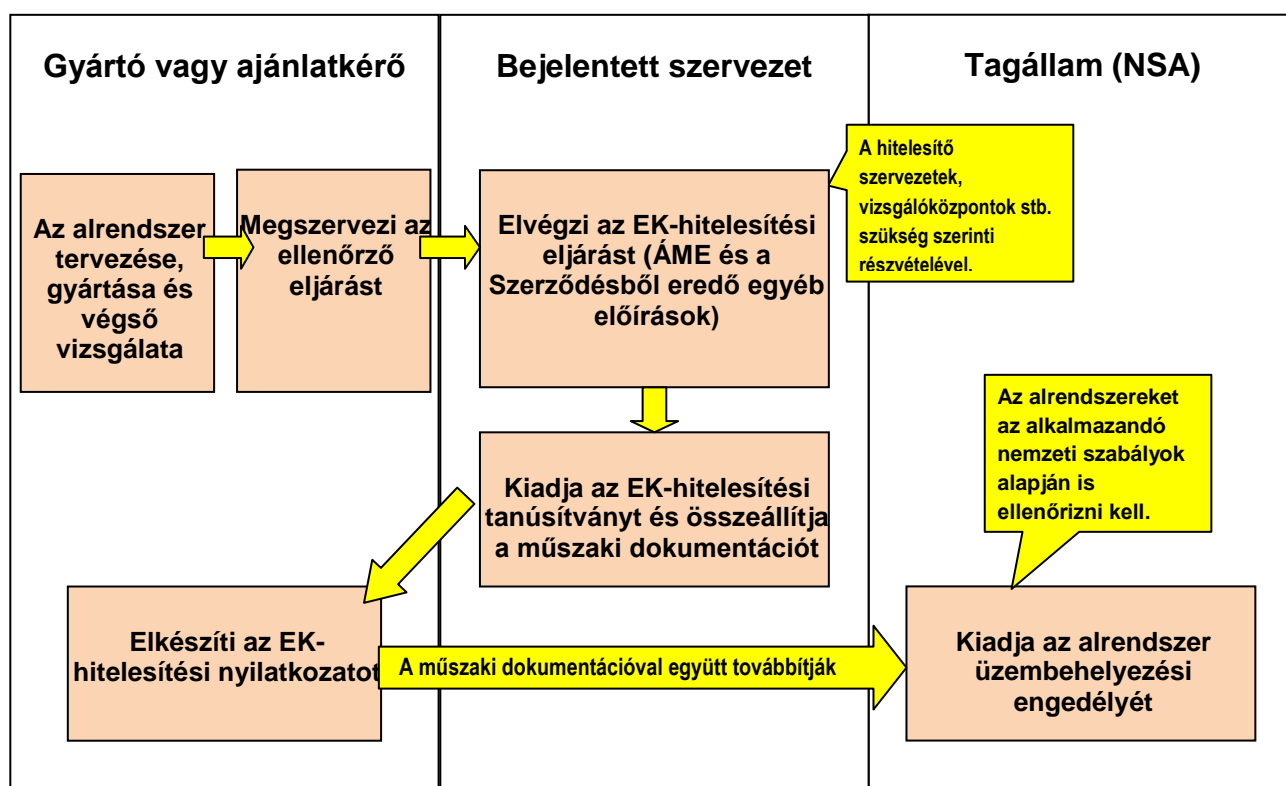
Gyártó vagy ajánlatkérő

Bejelentett szervezet

Tagállam (NSA)

Az alrendszer tervezése, gyártása és végső vizsgálata

Megszervezi az ellenőrző eljárást

Elvégzi az EK-hitelesítési eljárást (ÁME és a Szerződésből eredő egyéb előírások)

A hitelesítő szervezetek, vizsgálóközpontok stb. szükség szerinti részvételével.

Kiadja az EK-hitelesítési tanúsítványt és összeállítja a műszaki dokumentációt

Az alrendszereket az alkalmazandó nemzeti szabályok alapján is ellenőrizni kell.

Elkészíti az EK-hitelesítési nyilatkozatot

A műszaki dokumentációval együtt továbbítják

Kiadja az alrendszer üzembehelyezési engedélyét